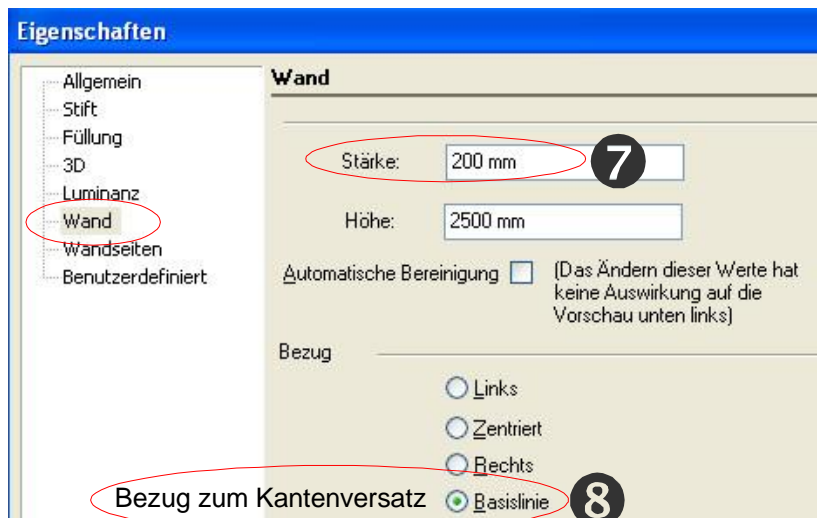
Eigenschaften

Allgemein
Stift
Füllung
3D
Luminanz
Wand
Wandseiten
Benutzerdefiniert

Wand

Stärke: 200 mm
7

Höhe: 2500 mm

Automatische Bereinigung (Das Ändern dieser Werte hat keine Auswirkung auf die Vorschau unten links)

Bezug

Links
Zentriert
Rechts
Bezug zum Kantenversatz
Basislinie
8